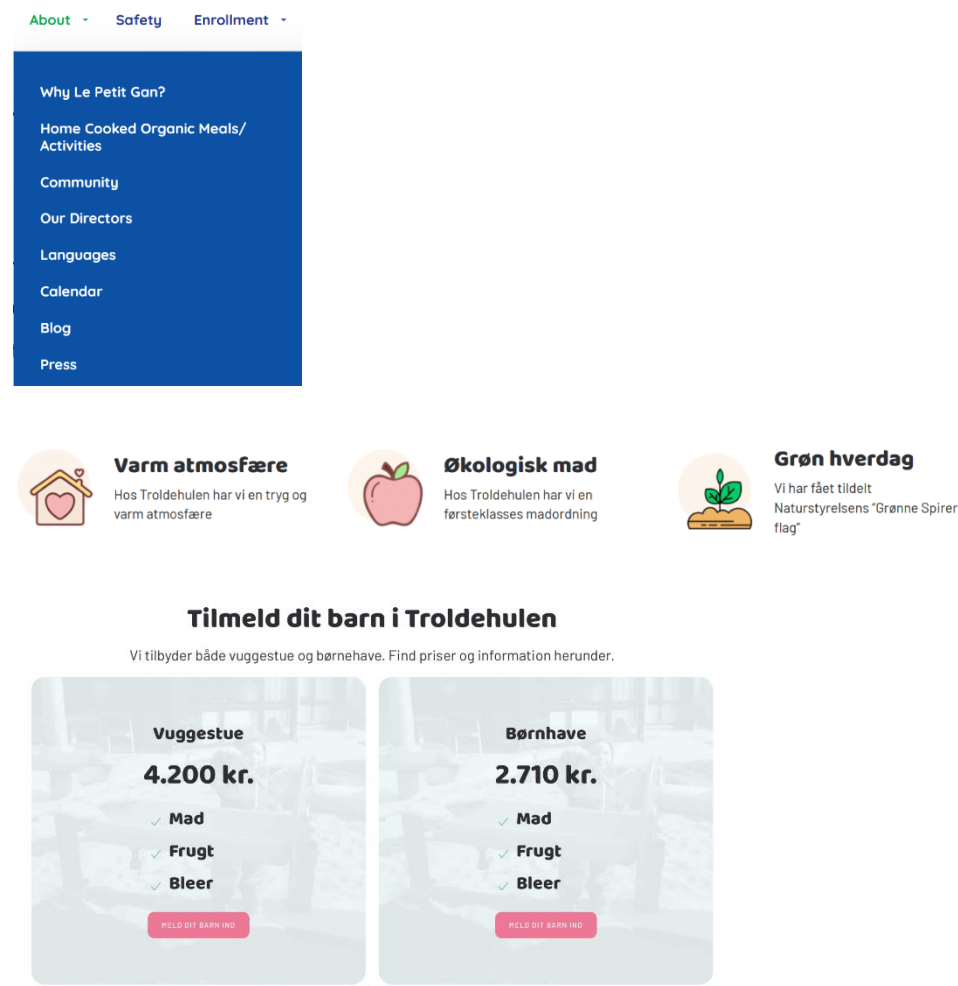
About Safety Enrollment

Why Le Petit Gan?

Home Cooked Organic Meals/ Activities

Community

Our Directors

Languages

Calendar

Blog

Press

Varm atmosfære

Hos Troldehulen har vi en tryg og varm atmosfære

Økologisk mad

Hos Troldehulen har vi en førsteklasses madordning

Grøn hverdag

Vi har fået tildelt Naturstyrelsens "Grønne Spirer flag"

Tilmeld dit barn i Troldehulen

Vi tilbyder både vuggestue og børnehave. Find priser og information herunder.

Vuggestue

4.200 kr.

Mad

Frugt

Bleer

MELD DIT BARN IND

Børnhave

2.710 kr.

Mad

Frugt

Bleer

MELD DIT BARN IND